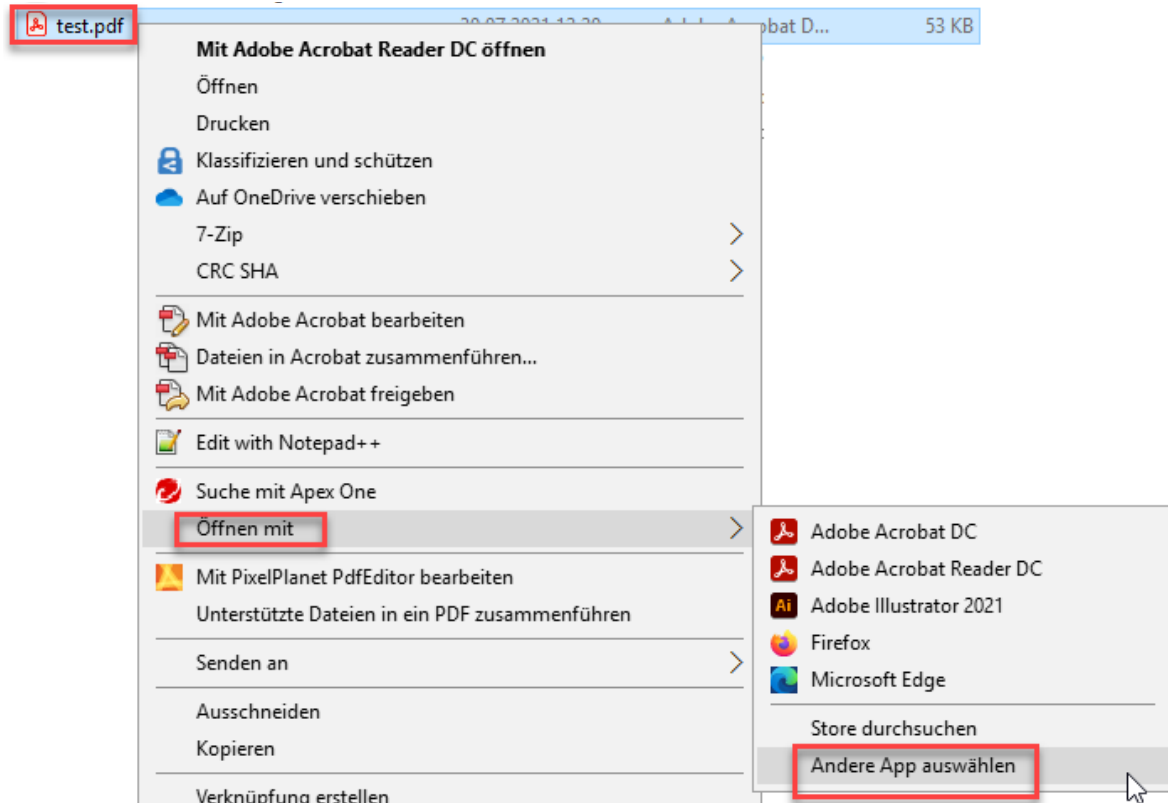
test.pdf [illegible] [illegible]obat D... 53 KB

Mit Adobe Acrobat Reader DC öffnen
Öffnen
Drucken
Klassifizieren und schützen
Auf OneDrive verschieben
7-Zip
CRC SHA
Mit Adobe Acrobat bearbeiten
Dateien in Acrobat zusammenführen...
Mit Adobe Acrobat freigeben
Edit with Notepad++
Suche mit Apex One
Öffnen mit
Mit PixelPlanet PdfEditor bearbeiten
Unterstützte Dateien in ein PDF zusammenführen
Senden an
Ausschneiden
Kopieren
Verknüpfung erstellen

Adobe Acrobat DC
Adobe Acrobat Reader DC
Ai Adobe Illustrator 2021
Firefox
Microsoft Edge
Store durchsuchen
Andere App auswählen